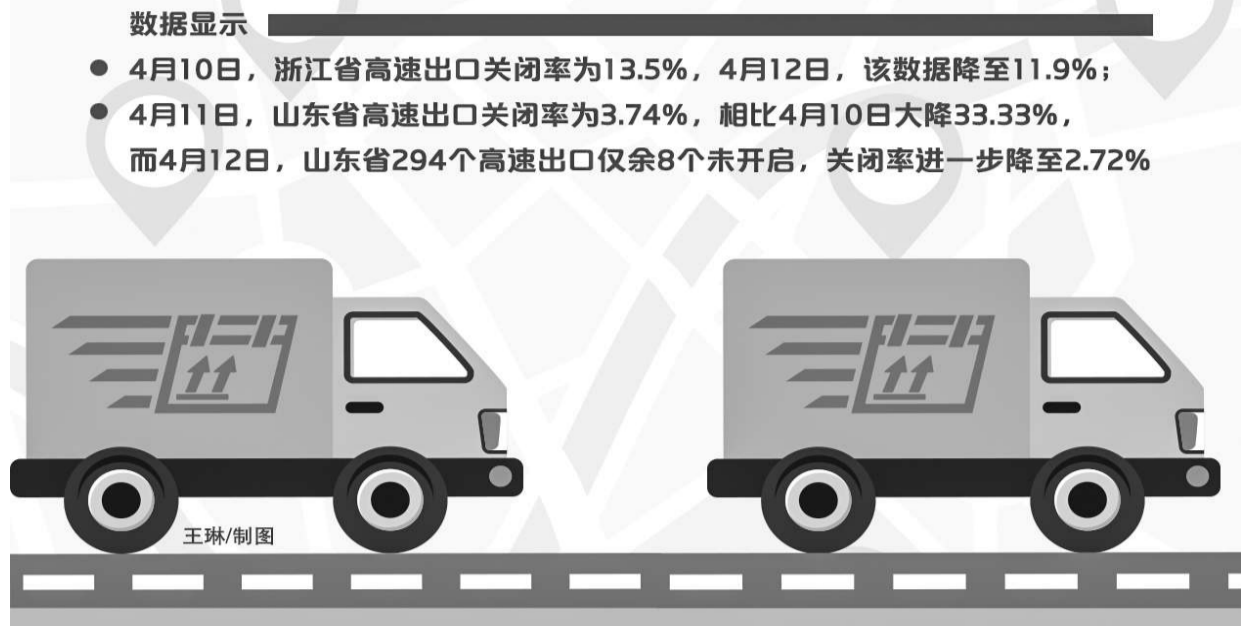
数据显示

- 4月10日，浙江省高速出口关闭率为13.5%，4月12日，该数据降至11.9%；
- 4月11日，山东省高速出口关闭率为3.74%，相比4月10日大降33.33%，而4月12日，山东省294个高速出口仅余8个未开启，关闭率进一步降至2.72%

王琳/制图